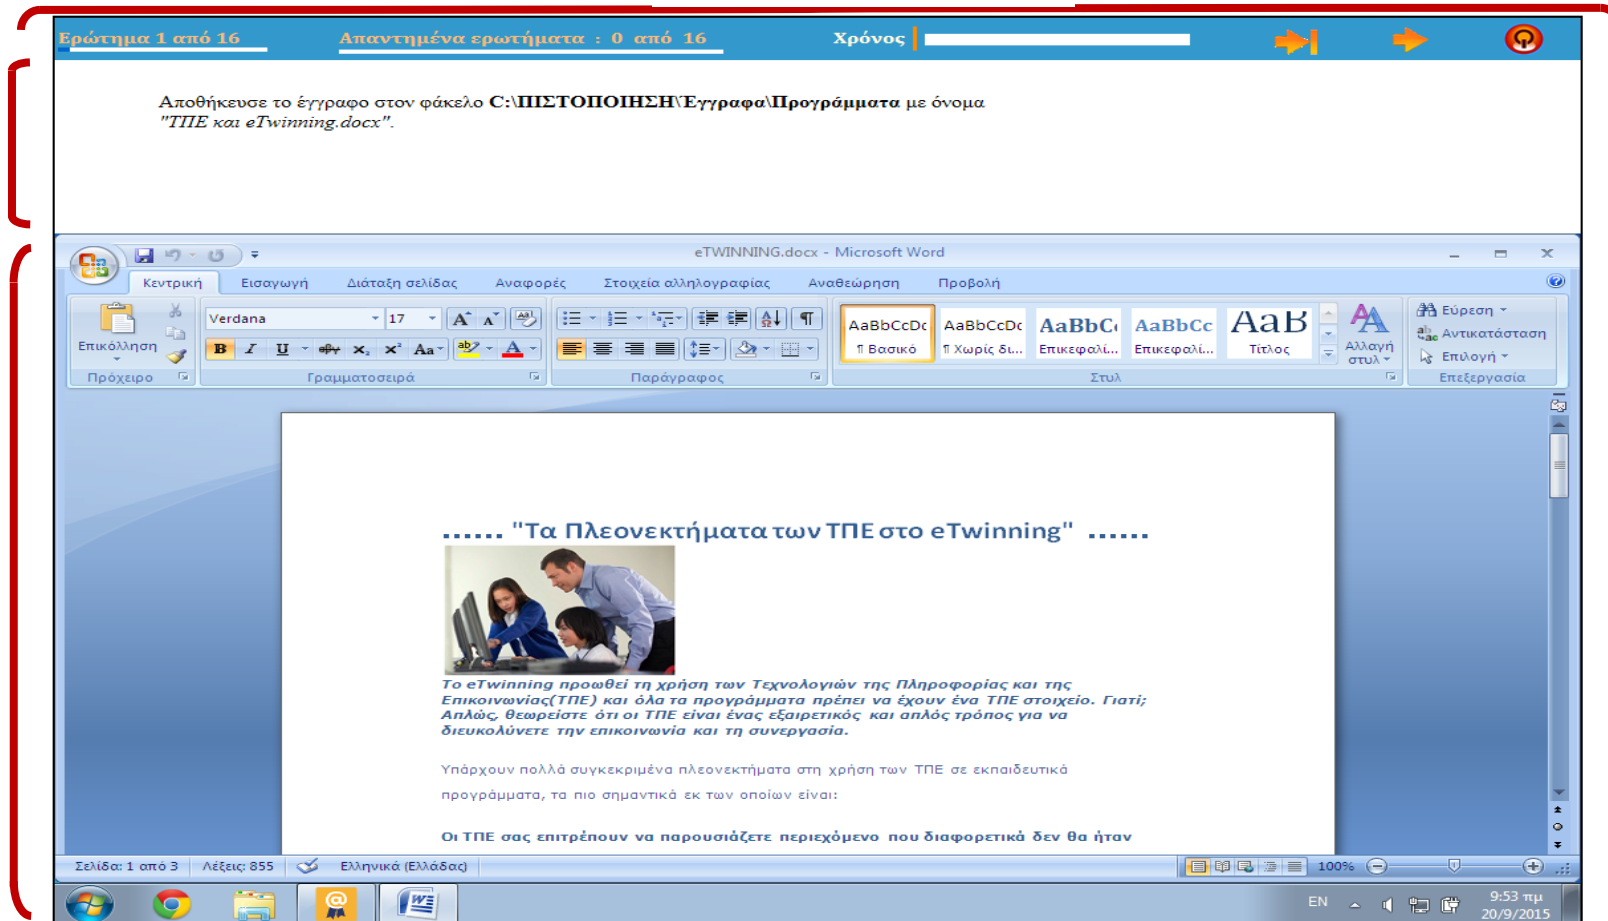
Ερώτημα 1 από 16 Απαντημένα ερωτήματα : 0 από 16 Χρόνος

Αποθήκευσε το έγγραφο στον φάκελο C:\ΠΙΣΤΟΠΟΙΗΣΗ\Έγγραφα\Προγράμματα με όνομα "ΤΠΕ και eTwinning.docx".

eTWINNING.docx - Microsoft Word

Κεντρική Εισαγωγή Διάταξη σελίδας Αναφορές Στοιχεία αλληλογραφίας Αναθεώρηση Προβολή

Επικόλληση Verdana 17 AaBbCcDc ¶ Βασικό AaBbCcDc ¶ Χωρίς δι... AaBbC Επικεφαλί... AaBbCc Επικεφαλί... AaB Τίτλος Αλλαγή στυλ Εύρεση Αντικατάσταση Επιλογή

Πρόχειρο Γραμματοσειρά Παράγραφος Στυλ Επεξεργασία

...... "Τα Πλεονεκτήματα των ΤΠΕ στο eTwinning" ......

Το eTwinning προωθεί τη χρήση των Τεχνολογιών της Πληροφορίας και της Επικοινωνίας(ΤΠΕ) και όλα τα προγράμματα πρέπει να έχουν ένα ΤΠΕ στοιχείο. Γιατί; Απλώς, θεωρείστε ότι οι ΤΠΕ είναι ένας εξαιρετικός και απλός τρόπος για να διευκολύνετε την επικοινωνία και τη συνεργασία.

Υπάρχουν πολλά συγκεκριμένα πλεονεκτήματα στη χρήση των ΤΠΕ σε εκπαιδευτικά προγράμματα, τα πιο σημαντικά εκ των οποίων είναι:

Οι ΤΠΕ σας επιτρέπουν να παρουσιάζετε περιεχόμενο που διαφορετικά δεν θα ήταν

Σελίδα: 1 από 3 Λέξεις: 855 Ελληνικά (Ελλάδας) 100%

EN 9:53 πμ 20/9/2015